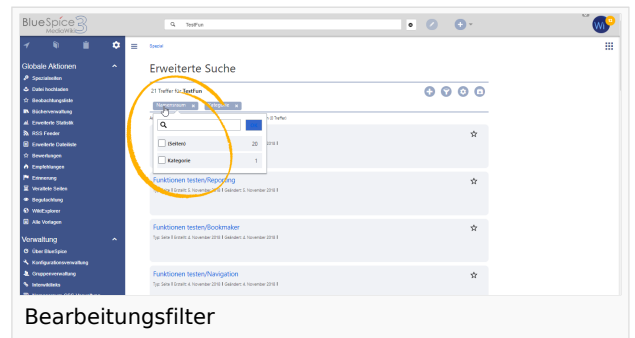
BlueSpice 3 MediaWiki

TestFun

Globale Aktionen
Spezialseiten
Datei hochladen
Beobachtungsliste
Bücherverwaltung
Erweiterte Statistik
RSS Feeder
Erweiterte Dateiliste
Bewertungen
Empfehlungen
Erinnerung
Verwaiste Seiten
Begutachtung
WikiExplorer
Alle Vorlagen

Verwaltung
Über BlueSpice
Konfigurationsverwaltung
Gruppenverwaltung
Interwikilinks

Suche

Erweiterte Suche

21 Treffer für TestFun

Namensraum × Kategorie ×

(Seiten) 20
Kategorie 1

Funktionen testen/Reporting
Typ: Seite | Erstellt: 5. November 2018 | Geändert: 5. November 2018 |

Funktionen testen/Bookmaker
Typ: Seite | Erstellt: 6. November 2018 | Geändert: 6. November 2018 |

Funktionen testen/Navigation
Typ: Seite | Erstellt: 6. November 2018 | Geändert: 6. November 2018 |

Bearbeitungsfilter